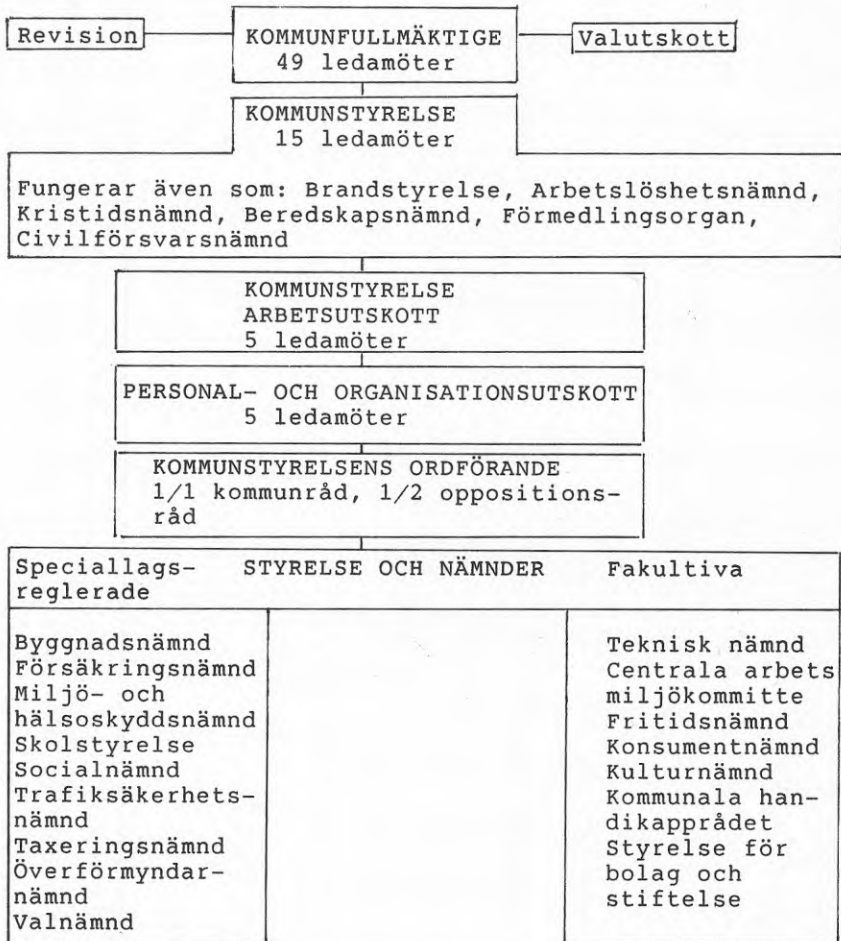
Revision

KOMMUNFULLMÄKTIGE
49 ledamöter

Valutskott

KOMMUNSTYRELSE
15 ledamöter

Fungerar även som: Brandstyrelse, Arbetslöshetsnämnd, Kristidsnämnd, Beredskapsnämnd, Förmedlingsorgan, Civilförsvarsnämnd

KOMMUNSTYRELSE
ARBETSUTSKOTT
5 ledamöter

PERSONAL- OCH ORGANISATIONSUTSKOTT
5 ledamöter

KOMMUNSTYRELSENS ORDFÖRANDE
1/1 kommunråd, 1/2 oppositionsråd

Speciallagsreglerade

STYRELSE OCH NÄMNDER

Fakultiva

Byggnadsnämnd
Försäkringsnämnd
Miljö- och hälsoskyddsnämnd
Skolstyrelse
Socialnämnd
Trafiksäkerhetsnämnd
Taxeringsnämnd
Överförmyndarnämnd
Valnämnd

Teknisk nämnd
Centrala arbets miljökommitte
Fritidsnämnd
Konsumentnämnd
Kulturnämnd
Kommunala handikapprådet
Styrelse för bolag och stiftelse